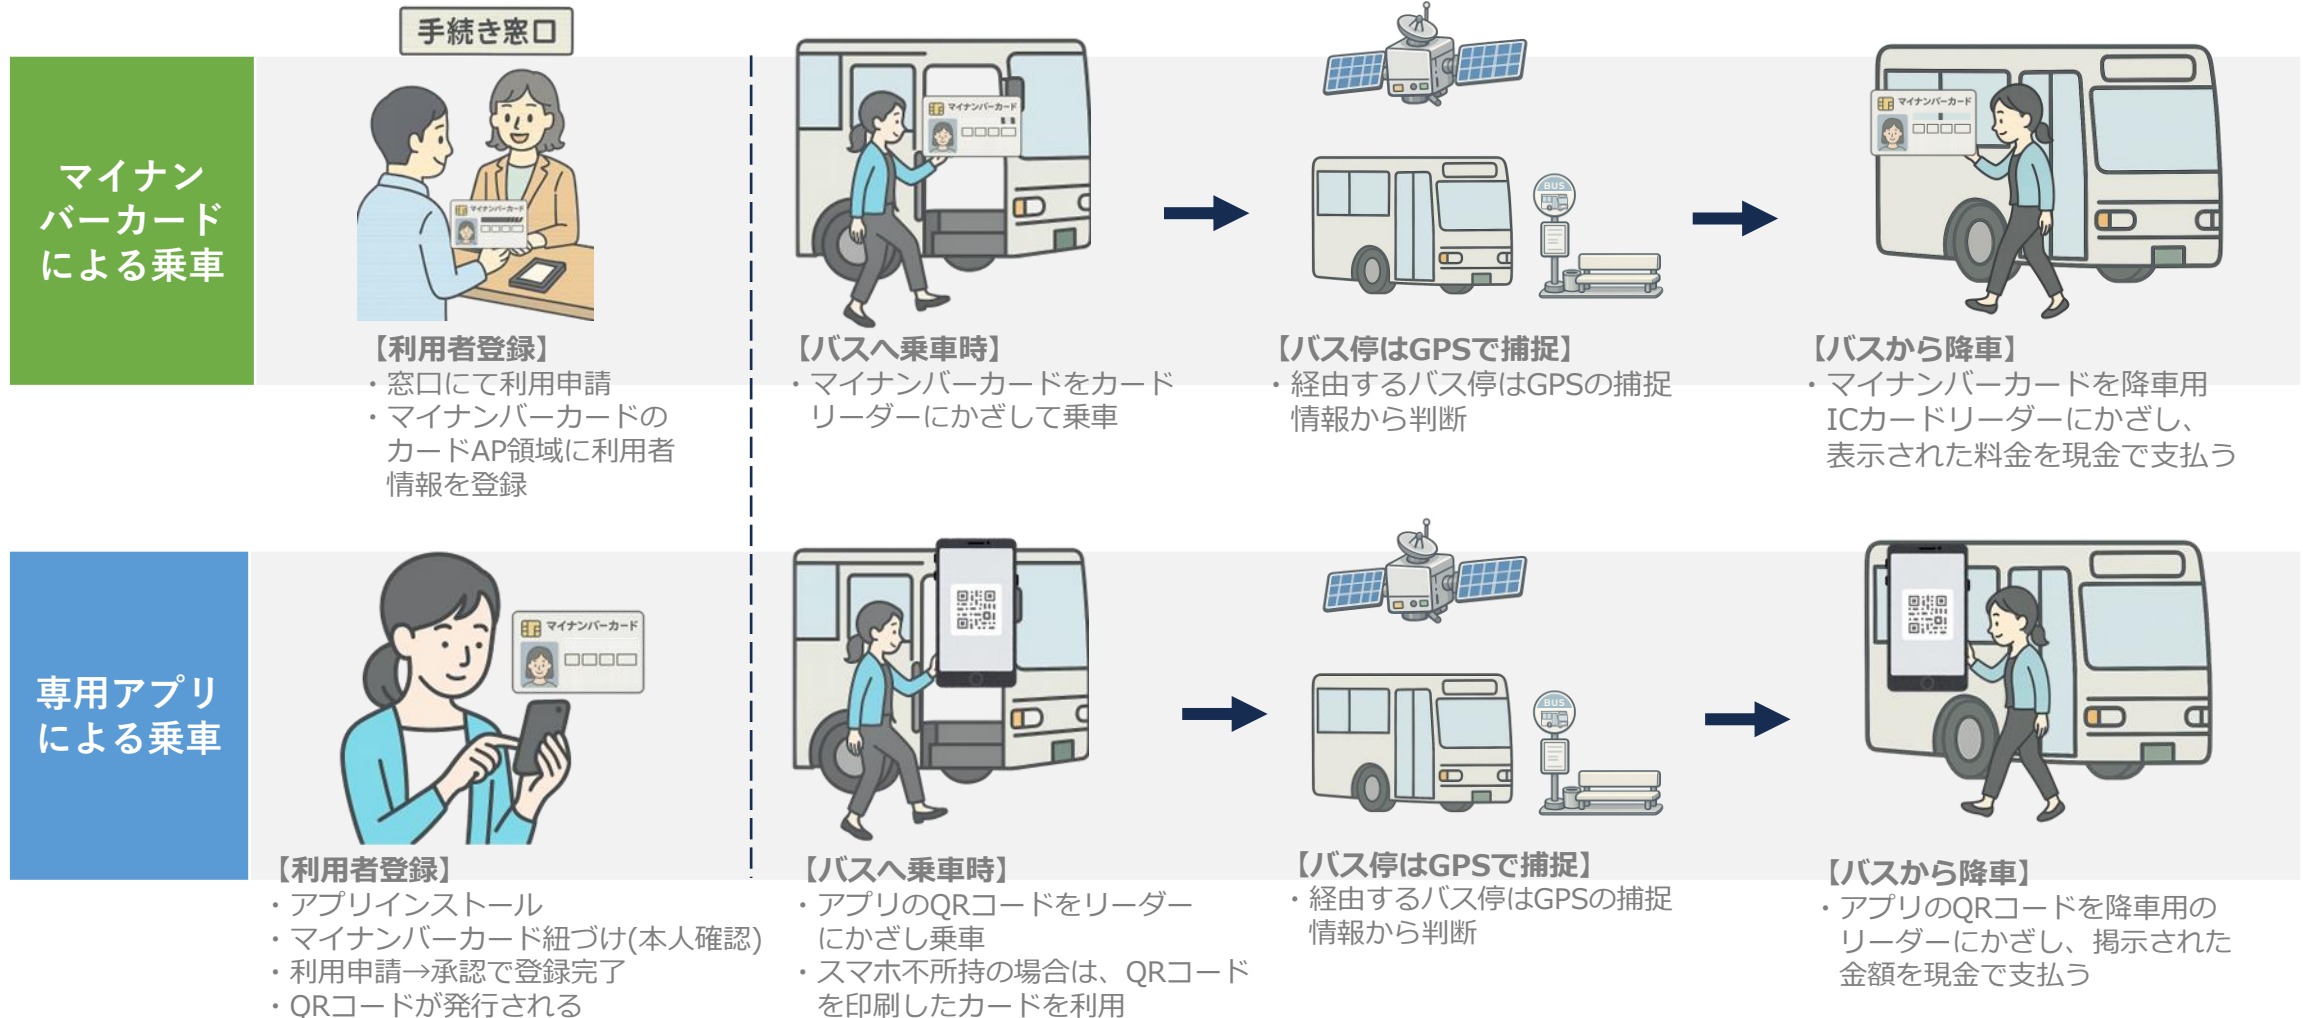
マイナンバーカードによる乗車

手続き窓口

マイナンバーカード

【利用者登録】
・窓口にて利用申請
・マイナンバーカードのカードAP領域に利用者情報を登録

マイナンバーカード

【バスへ乗車時】
・マイナンバーカードをカードリーダーにかざして乗車

BUS

【バス停はGPSで捕捉】
・経由するバス停はGPSの捕捉情報から判断

マイナンバーカード

【バスから降車】
・マイナンバーカードを降車用ICカードリーダーにかざし、表示された料金を現金で支払う

専用アプリによる乗車

マイナンバーカード

【利用者登録】
・アプリインストール
・マイナンバーカード紐づけ(本人確認)
・利用申請→承認で登録完了
・QRコードが発行される

【バスへ乗車時】
・アプリのQRコードをリーダーにかざし乗車
・スマホ不所持の場合は、QRコードを印刷したカードを利用

BUS

【バス停はGPSで捕捉】
・経由するバス停はGPSの捕捉情報から判断

【バスから降車】
・アプリのQRコードを降車用のリーダーにかざし、掲示された金額を現金で支払う